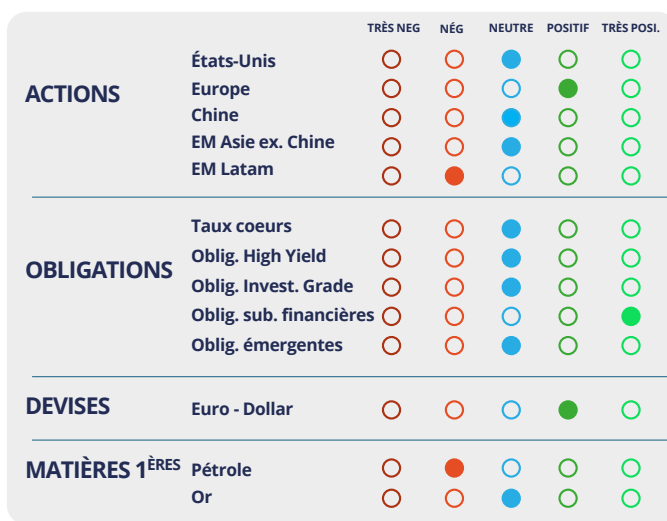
| | | TRÈS NEG | NÉG | NEUTRE | POSITIF | TRÈS POSI. |
|---|---|---|---|---|---|---|
| ACTIONS | États-Unis | | | | | |
| | Europe | | | | | |
| | Chine | | | | | |
| | EM Asie ex. Chine | | | | | |
| | EM Latam | | | | | |
| OBLIGATIONS | Taux coeurs | | | | | |
| | Oblig. High Yield | | | | | |
| | Oblig. Invest. Grade | | | | | |
| | Oblig. sub. financières | | | | | |
| | Oblig. émergentes | | | | | |
| DEVISES | Euro - Dollar | | | | | |
| MATIÈRES 1$^{ÈRES}$ | Pétrole | | | | | |
| | Or | | | | | |